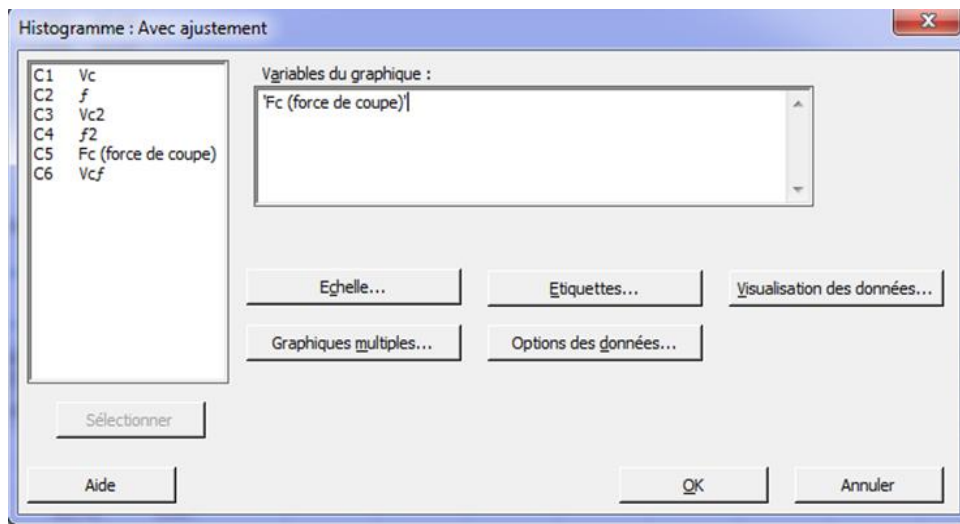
Histogramme : Avec ajustement

C1 Vc
C2 ƒ
C3 Vc2
C4 ƒ2
C5 Fc (force de coupe)
C6 Vcƒ

Variables du graphique :

'Fc (force de coupe)'

Echelle...

Etiquettes...

Visualisation des données...

Graphiques multiples...

Options des données...

Sélectionner

Aide

OK

Annuler